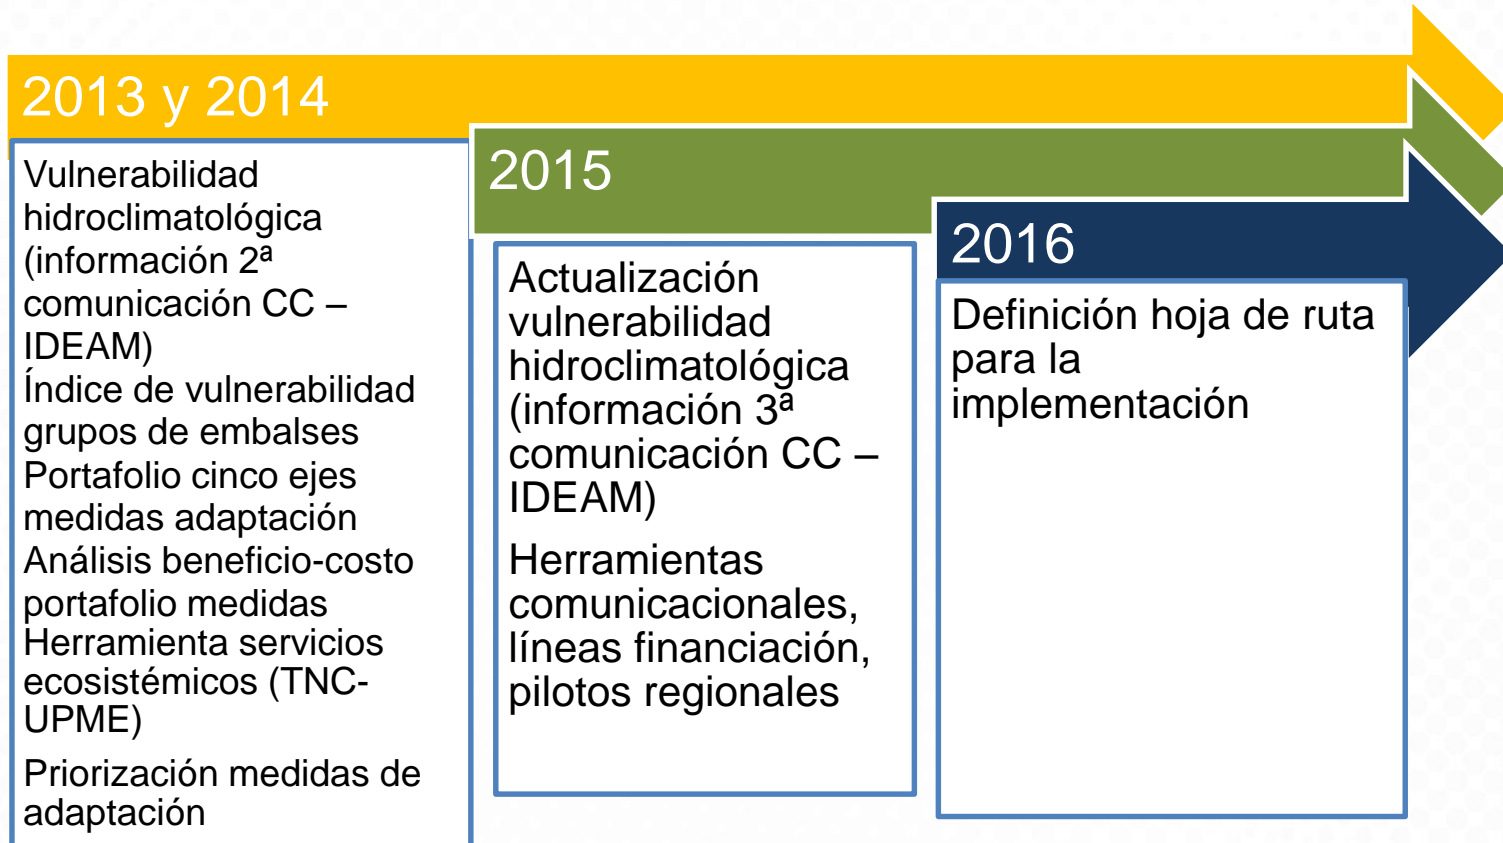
2013 y 2014

Vulnerabilidad hidroclimatológica (información 2ª comunicación CC – IDEAM)
Índice de vulnerabilidad grupos de embalses
Portafolio cinco ejes medidas adaptación
Análisis beneficio-costo portafolio medidas
Herramienta servicios ecosistémicos (TNC-UPME)

Priorización medidas de adaptación

2015

Actualización vulnerabilidad hidroclimatológica (información 3ª comunicación CC – IDEAM)

Herramientas comunicacionales, líneas financiación, pilotos regionales

2016

Definición hoja de ruta para la implementación